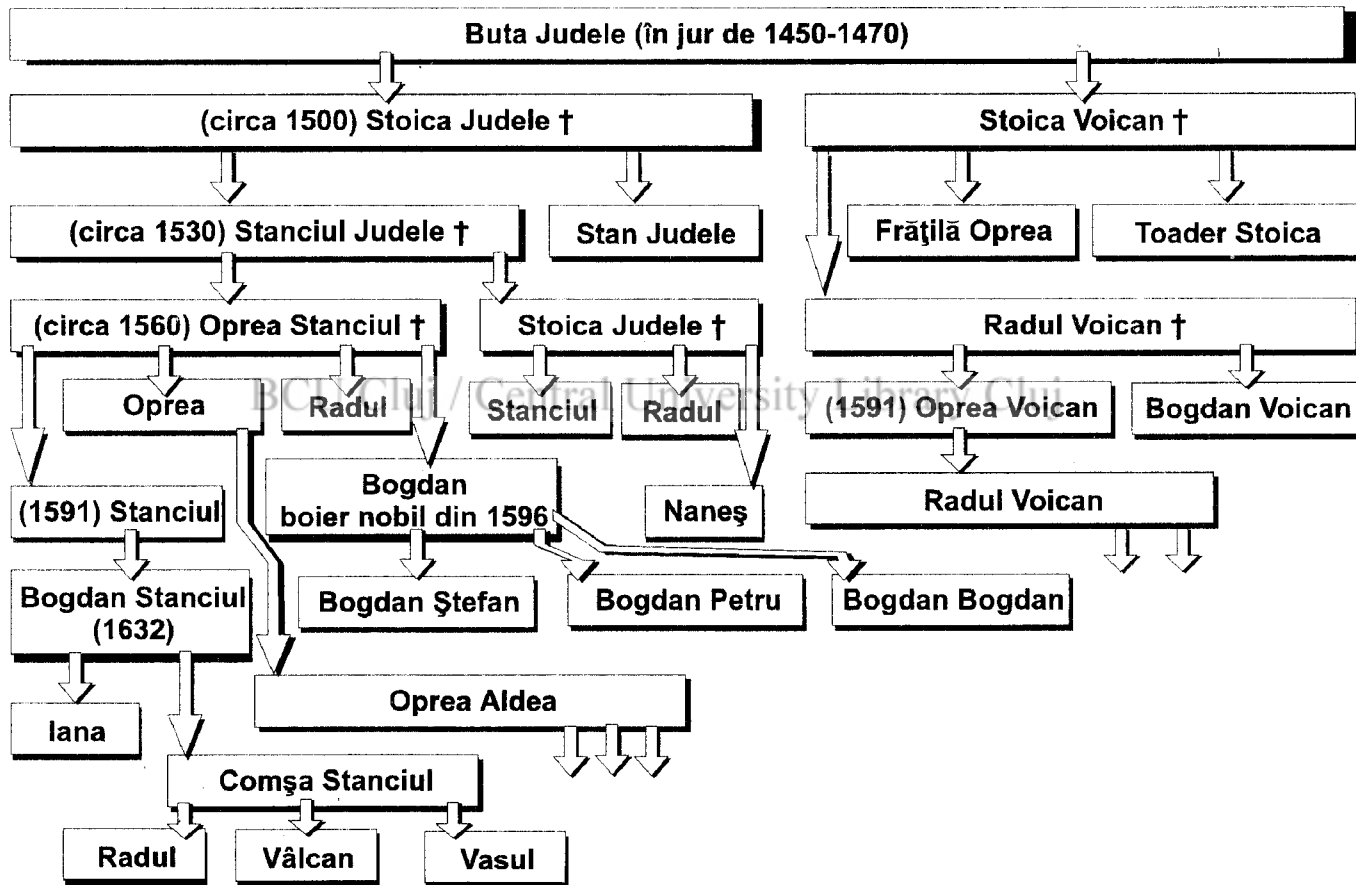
Buta Judele (în jur de 1450-1470)

(circa 1500) Stoica Judele †

Stoica Voican †

(circa 1530) Stanciul Judele †

Stan Judele

Frăţilă Oprea

Toader Stoica

(circa 1560) Oprea Stanciul †

Stoica Judele †

Radul Voican †

Oprea

Radul

Stanciul

Radul

(1591) Oprea Voican

Bogdan Voican

BCU Cluj / Central University Library Cluj

(1591) Stanciul

Bogdan boier nobil din 1596

Naneş

Radul Voican

Bogdan Stanciul (1632)

Bogdan Ştefan

Bogdan Petru

Bogdan Bogdan

Iana

Oprea Aldea

Comşa Stanciul

Radul

Vâlcan

Vasul